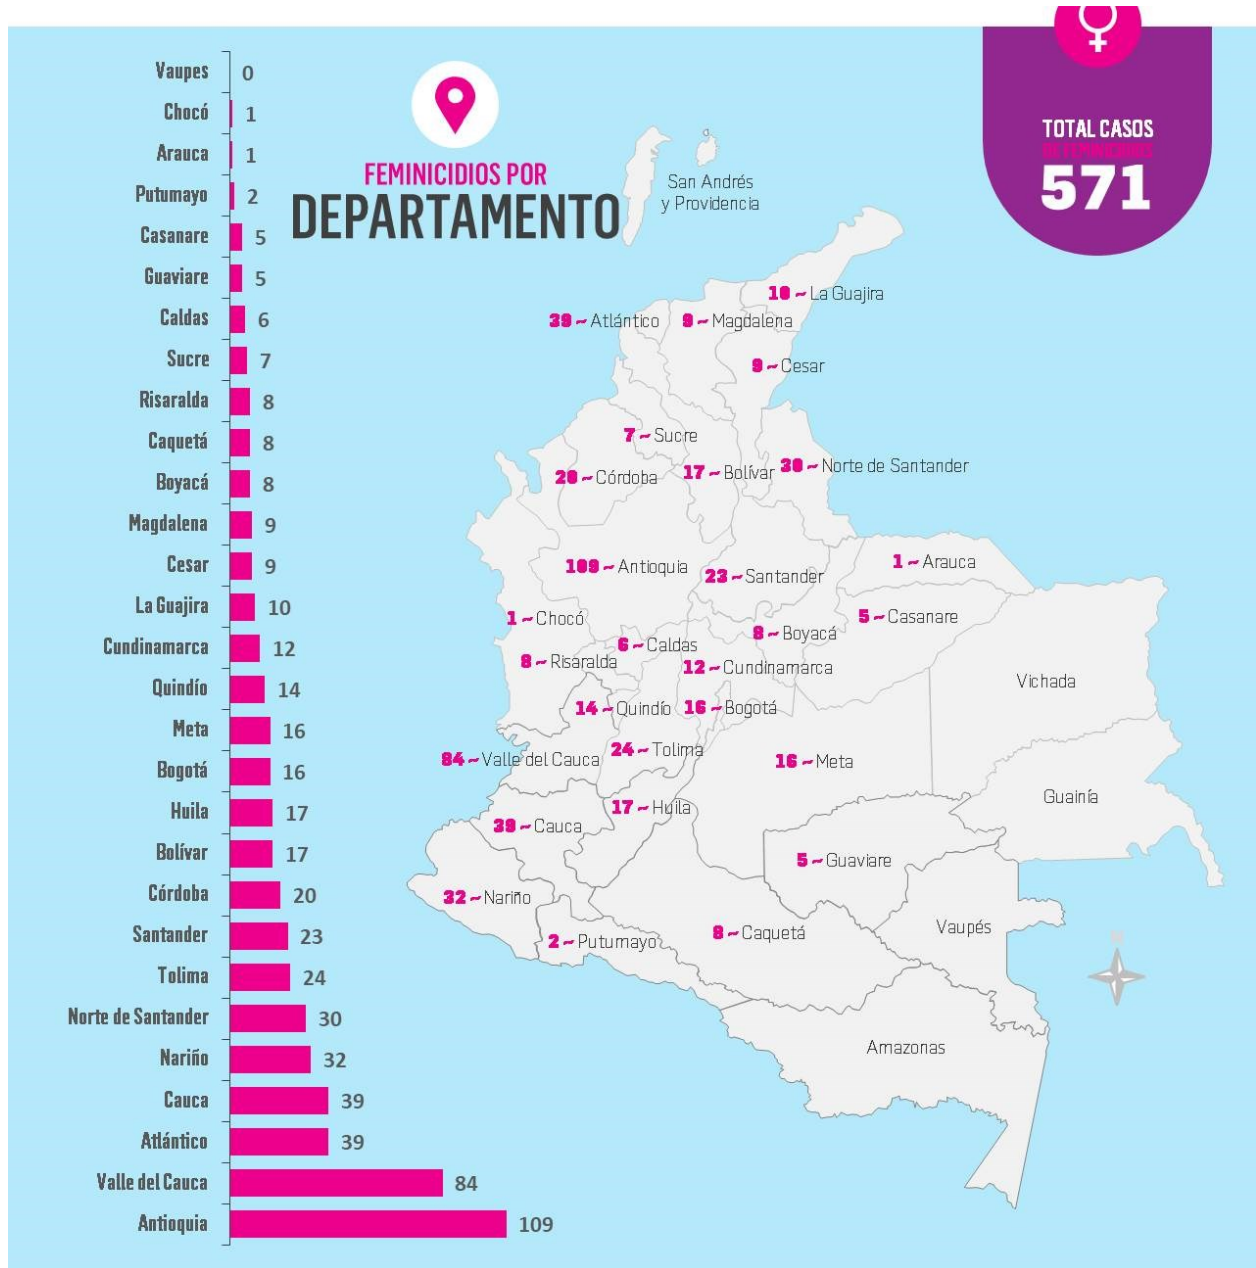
FEMINICIDIOS POR
DEPARTAMENTO

TOTAL CASOS
DE FEMINICIDIOS
571

Vaupes 0
Chocó 1
Arauca 1
Putumayo 2
Casanare 5
Guaviare 5
Caldas 6
Sucre 7
Risaralda 8
Caquetá 8
Boyacá 8
Magdalena 9
Cesar 9
La Guajira 10
Cundinamarca 12
Quindío 14
Meta 16
Bogotá 16
Huila 17
Bolívar 17
Córdoba 20
Santander 23
Tolima 24
Norte de Santander 30
Nariño 32
Cauca 39
Atlántico 39
Valle del Cauca 84
Antioquia 109

San Andrés y Providencia
10 ~ La Guajira
39 ~ Atlántico
9 ~ Magdalena
9 ~ Cesar
7 ~ Sucre
20 ~ Córdoba
17 ~ Bolívar
30 ~ Norte de Santander
109 ~ Antioquia
23 ~ Santander
1 ~ Arauca
1 ~ Chocó
5 ~ Casanare
6 ~ Caldas
8 ~ Boyacá
8 ~ Risaralda
12 ~ Cundinamarca
Vichada
14 ~ Quindío
16 ~ Bogotá
84 ~ Valle del Cauca
24 ~ Tolima
16 ~ Meta
Guainía
17 ~ Huila
39 ~ Cauca
5 ~ Guaviare
32 ~ Nariño
2 ~ Putumayo
8 ~ Caquetá
Vaupés
Amazonas